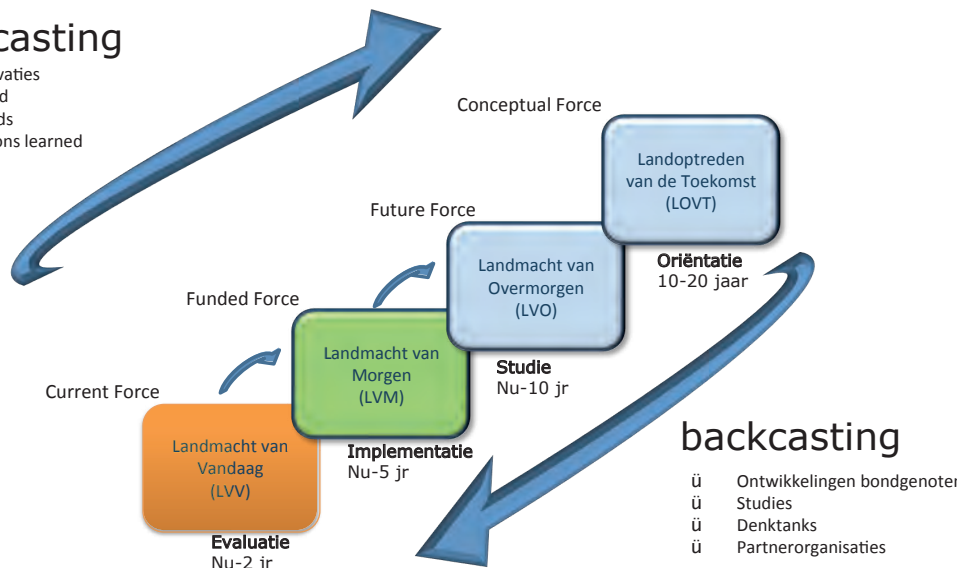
casting

vaties
d
ds
ons learned

Conceptual Force

Landoptreden van de Toekomst (LOVT)

Oriëntatie
10-20 jaar

Future Force

Landmacht van Overmorgen (LVO)

Studie
Nu-10 jr

Funded Force

Landmacht van Morgen (LVM)

Implementatie
Nu-5 jr

Current Force

Landmacht van Vandaag (LVV)

Evaluatie
Nu-2 jr

backcasting

ü Ontwikkelingen bondgenoten
ü Studies
ü Denktanks
ü Partnerorganisaties